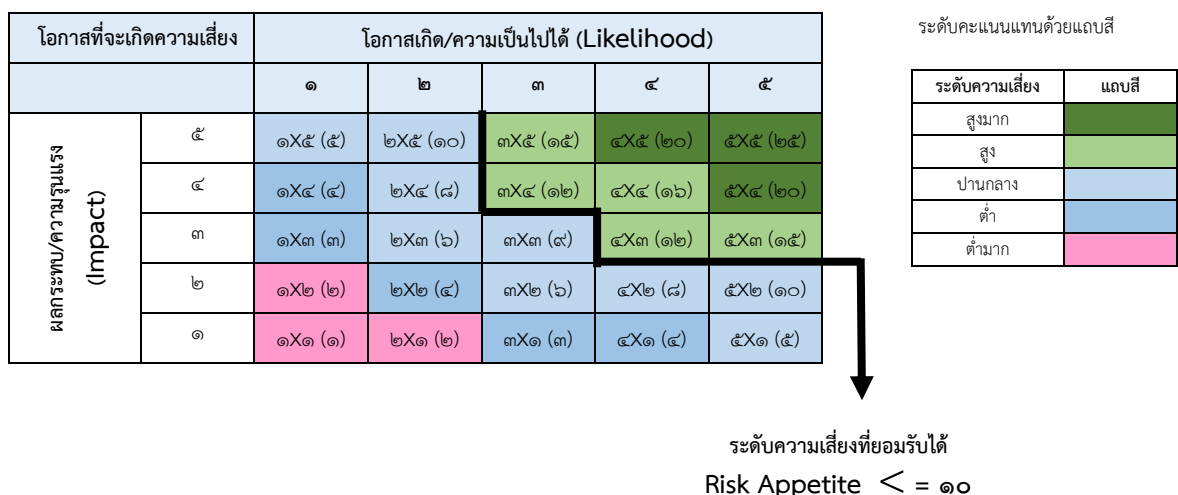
| โอกาสที่จะเกิดความเสี่ยง | | โอกาสเกิด/ความเป็นไปได้ (Likelihood) | | | | |
|---|---|---|---|---|---|---|
| | | ๑ | ๒ | ๓ | ๔ | ๕ |
| ผลกระทบ/ความรุนแรง (Impact) | ๕ | ๑X๕ (๕) | ๒X๕ (๑๐) | ๓X๕ (๑๕) | ๔X๕ (๒๐) | ๕X๕ (๒๕) |
| | ๔ | ๑X๔ (๔) | ๒X๔ (๘) | ๓X๔ (๑๒) | ๔X๔ (๑๖) | ๕X๔ (๒๐) |
| | ๓ | ๑X๓ (๓) | ๒X๓ (๖) | ๓X๓ (๙) | ๔X๓ (๑๒) | ๕X๓ (๑๕) |
| | ๒ | ๑X๒ (๒) | ๒X๒ (๔) | ๓X๒ (๖) | ๔X๒ (๘) | ๕X๒ (๑๐) |
| | ๑ | ๑X๑ (๑) | ๒X๑ (๒) | ๓X๑ (๓) | ๔X๑ (๔) | ๕X๑ (๕) |

ระดับคะแนนแทนด้วยแถบสี

| ระดับความเสี่ยง | แถบสี |
|---|---|
| สูงมาก | |
| สูง | |
| ปานกลาง | |
| ต่ำ | |
| ต่ำมาก | |

ระดับความเสี่ยงที่ยอมรับได้
Risk Appetite $<$ = ๑๐